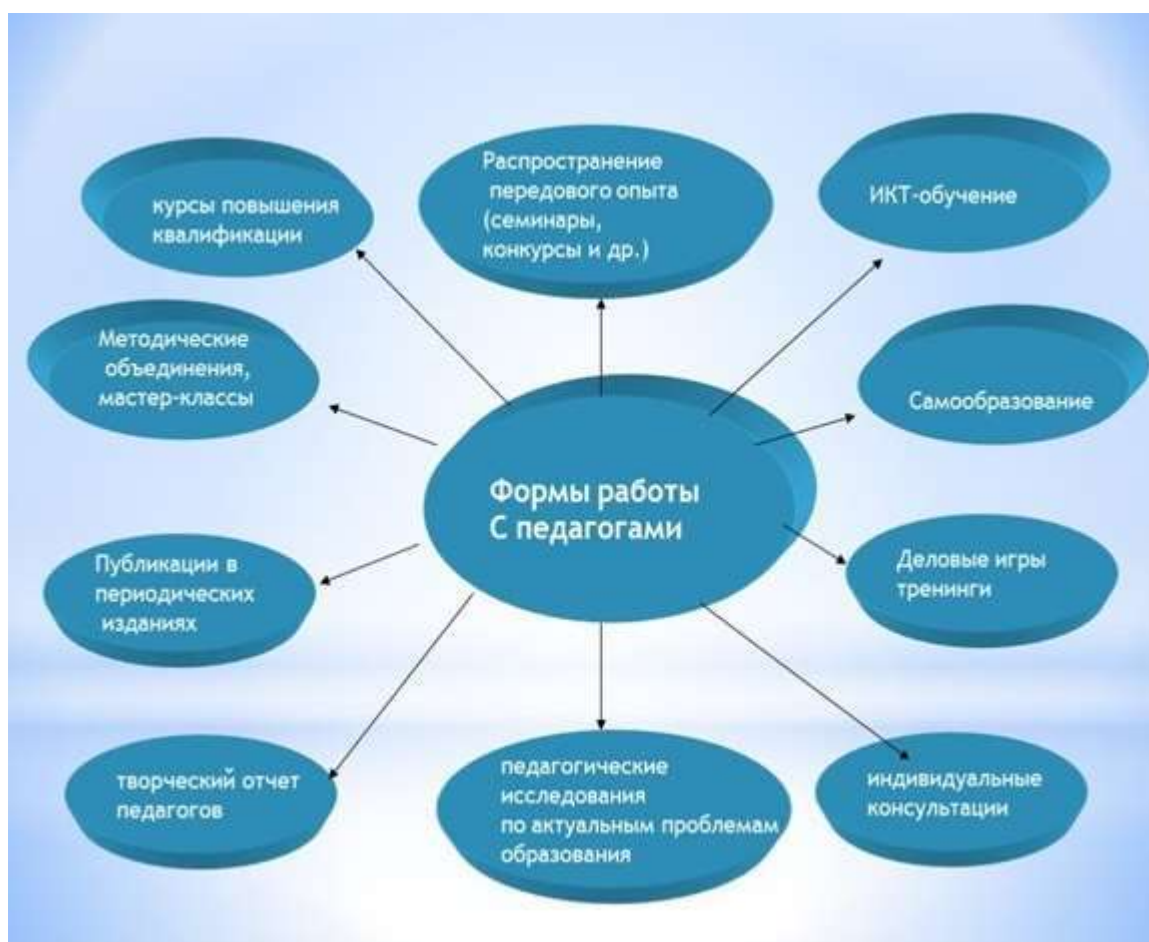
курсы повышения квалификации

Распространение передового опыта (семинары, конкурсы и др.)

ИКТ-обучение

Методические объединения, мастер-классы

Самообразование

Формы работы С педагогами

Публикации в периодических изданиях

Деловые игры тренинги

творческий отчет педагогов

педагогические исследования по актуальным проблемам образования

индивидуальные консультации